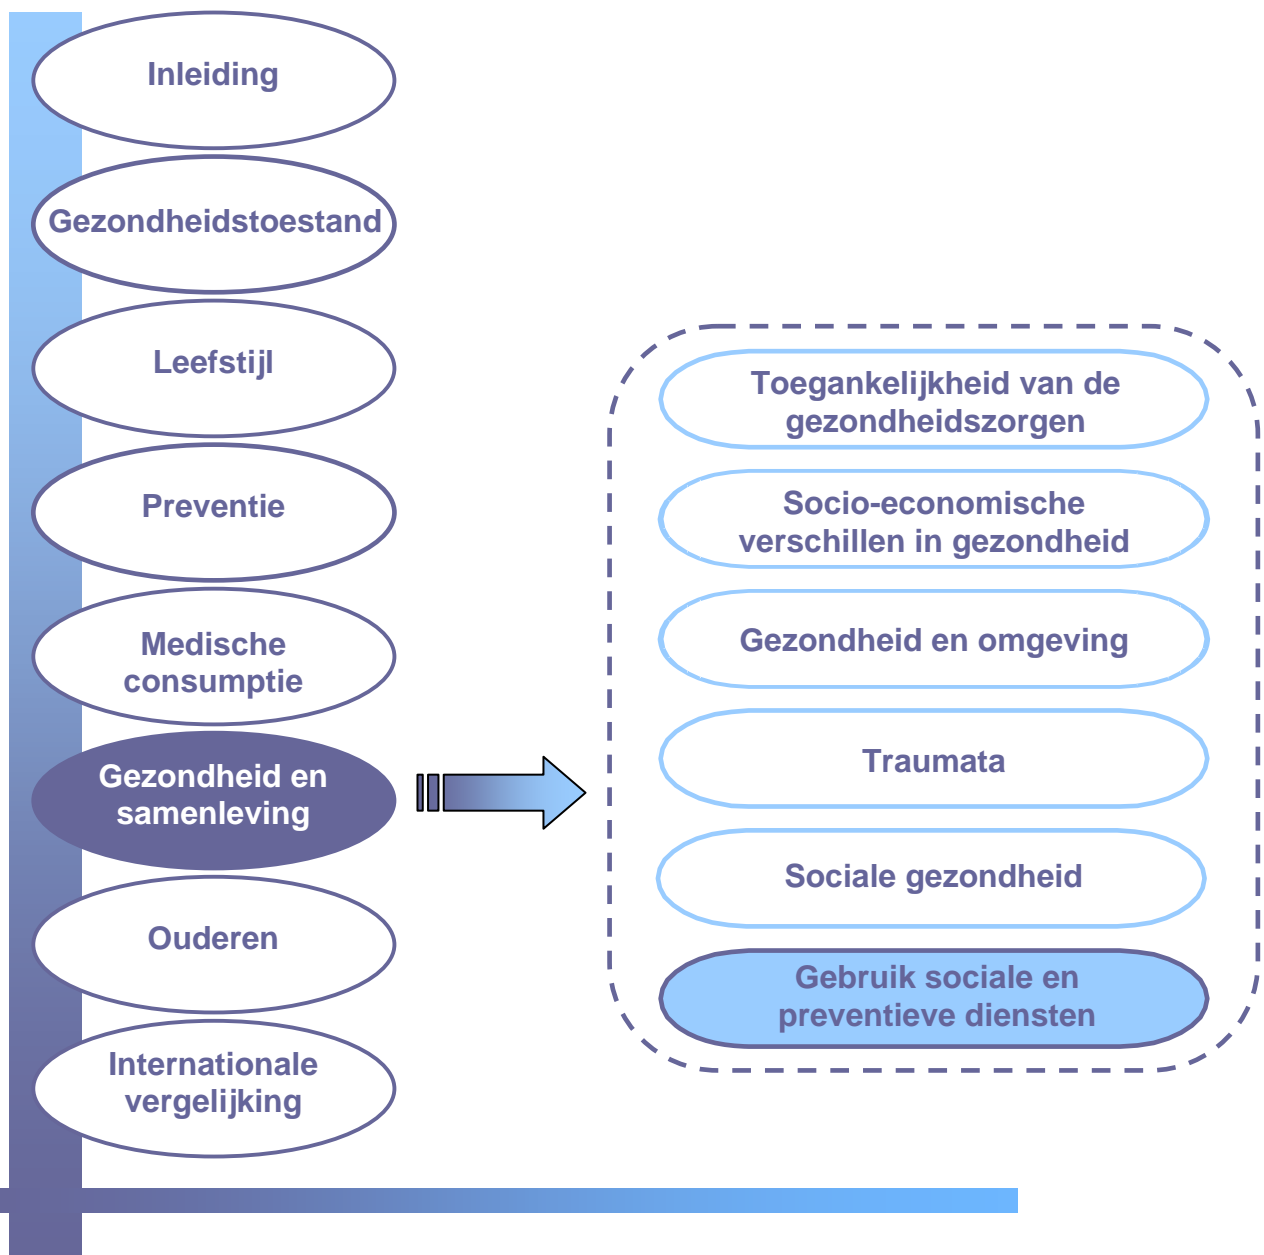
Inleiding

Gezondheidstoestand

Leefstijl

Preventie

Medische consumptie

Gezondheid en samenleving

Ouderen

Internationale vergelijking

Toegankelijkheid van de gezondheidszorgen

Socio-economische verschillen in gezondheid

Gezondheid en omgeving

Traumata

Sociale gezondheid

Gebruik sociale en preventieve diensten